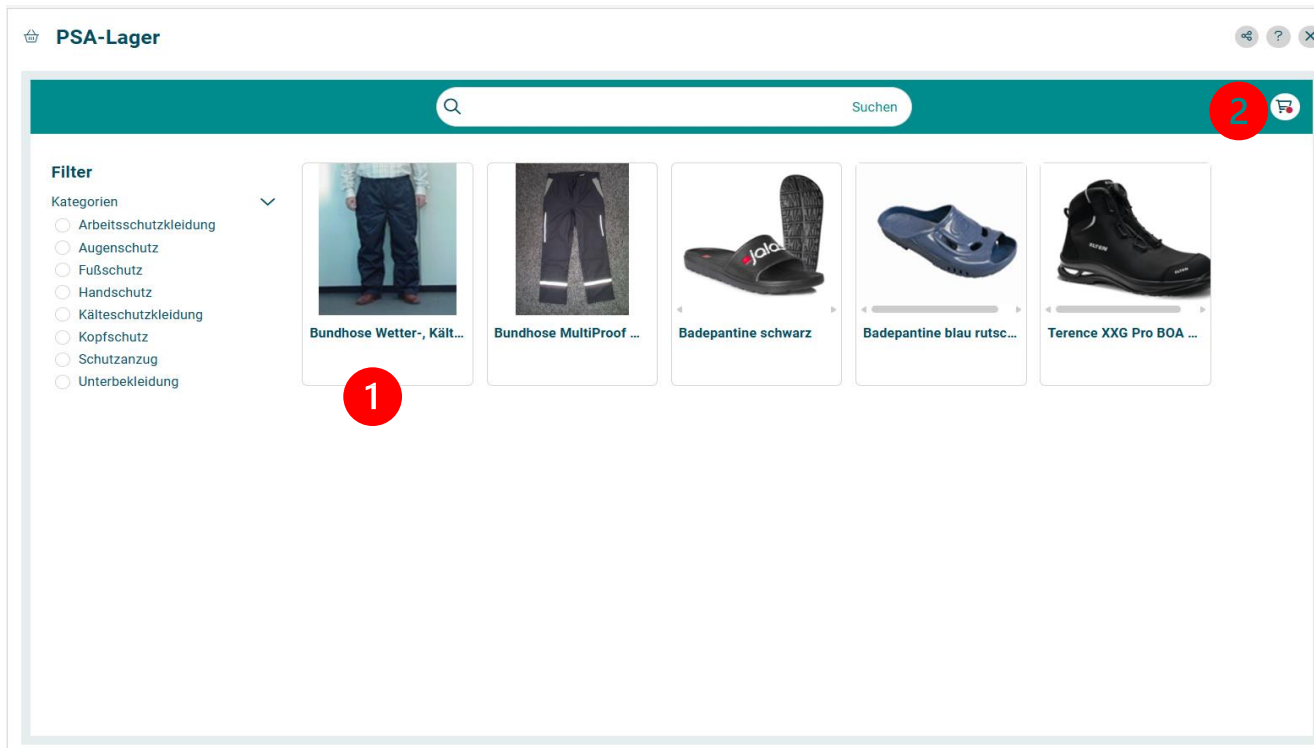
PSA-Lager

Suchen

2

Filter

Kategorien

Arbeitsschutzkleidung
Augenschutz
Fußschutz
Handschutz
Kälteschutzkleidung
Kopfschutz
Schutzanzug
Unterbekleidung

Bundhose Wetter-, Kält...

Bundhose MultiProof ...

jalas

Badepantine schwarz

Badepantine blau rutsc...

Terence XXG Pro BOA ...

1